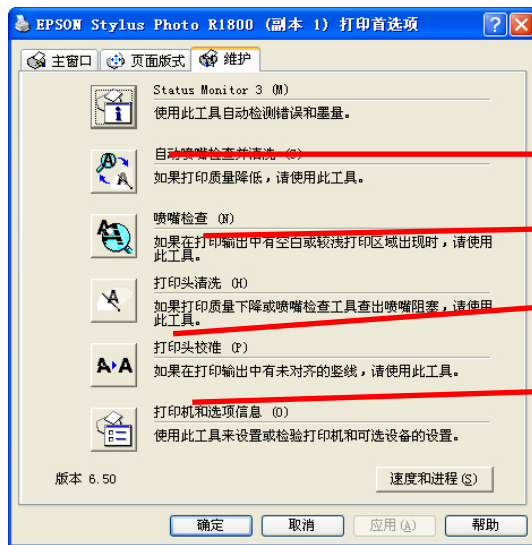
EPSON Stylus Photo R1800 (副本 1) 打印首选项

主窗口 页面版式 维护

Status Monitor 3 (M)
使用此工具自动检测错误和墨量。

自动喷嘴检查并清洗 (A)
如果打印质量降低，请使用此工具。

喷嘴检查 (N)
如果在打印输出中有空白或较浅打印区域出现时，请使用此工具。

打印头清洗 (H)
如果打印质量下降或喷嘴检查工具查出喷嘴阻塞，请使用此工具。

打印头校准 (P)
如果在打印输出中有未对齐的竖线，请使用此工具。

打印机和选项信息 (O)
使用此工具来设置或检验打印机和可选设备的设置。

版本 6.50

速度和进程 (S)

确定 取消 应用 (A) 帮助